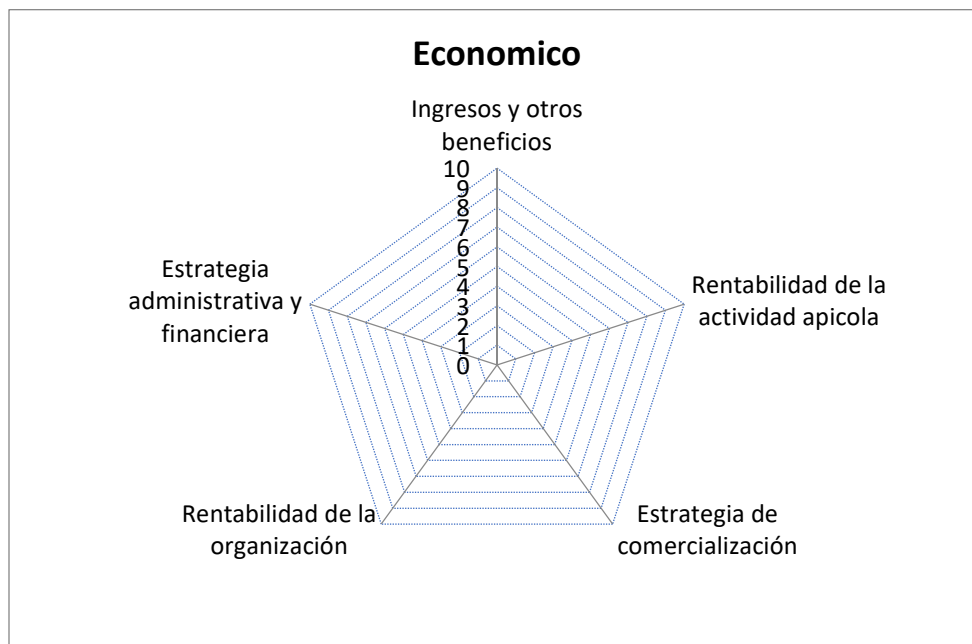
Economico

Ingresos y otros beneficios

10
9
8
7
6
5
4
3
2
1
0

Rentabilidad de la actividad apicola

Estrategia de comercialización

Rentabilidad de la organización

Estrategia administrativa y financiera